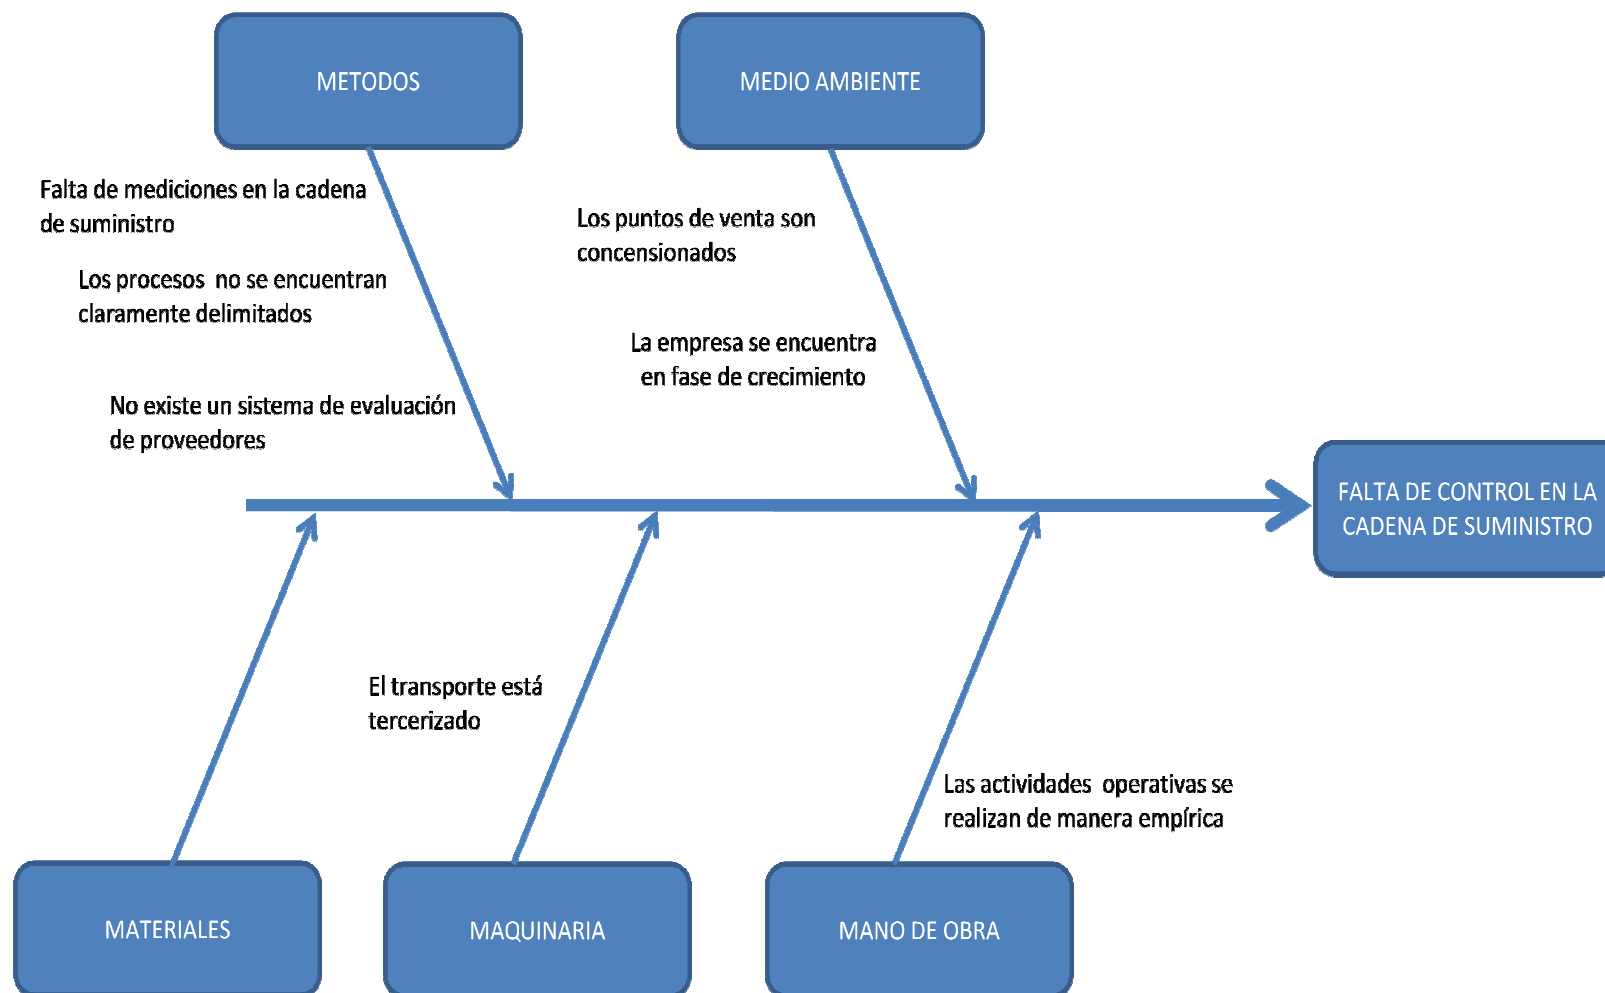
METODOS

MEDIO AMBIENTE

Falta de mediciones en la cadena de suministro

Los procesos no se encuentran claramente delimitados

No existe un sistema de evaluación de proveedores

Los puntos de venta son concensionados

La empresa se encuentra en fase de crecimiento

FALTA DE CONTROL EN LA CADENA DE SUMINISTRO

El transporte está tercerizado

Las actividades operativas se realizan de manera empírica

MATERIALES

MAQUINARIA

MANO DE OBRA